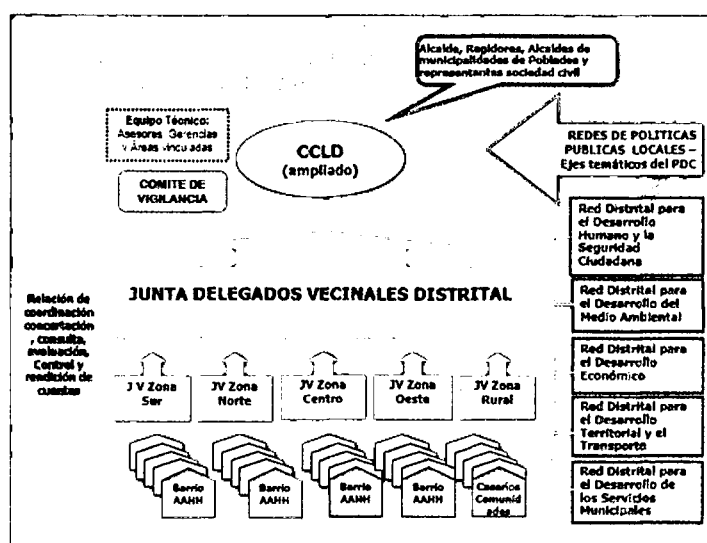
Alcalde, Regidores, Alcaldes de municipalidades de Poblados y representantes sociedad civil

Equipo Técnico: Asesores Gerencias y Áreas vinculadas

CCLD (ampliado)

REDES DE POLITICAS PUBLICAS LOCALES – Ejes temáticos del PDC

COMITE DE VIGILANCIA

Red Distrital para el Desarrollo Humano y la Seguridad Ciudadana

Relación de coordinación concertación, consulta, evaluación, Control y rendición de cuentas

JUNTA DELEGADOS VECINALES DISTRITAL

Red Distrital para el Desarrollo del Medio Ambiental

Red Distrital para el Desarrollo Económico

JV Zona Sur

JV Zona Norte

JV Zona Centro

JV Zona Oeste

JV Zona Rural

Red Distrital para el Desarrollo Territorial y el Transporte

Barrio AAHH

Barrio AAHH

Barrio AAHH

Barrio AAHH

Caserios Comunidades

Red Distrital para el Desarrollo de los Servicios Municipales